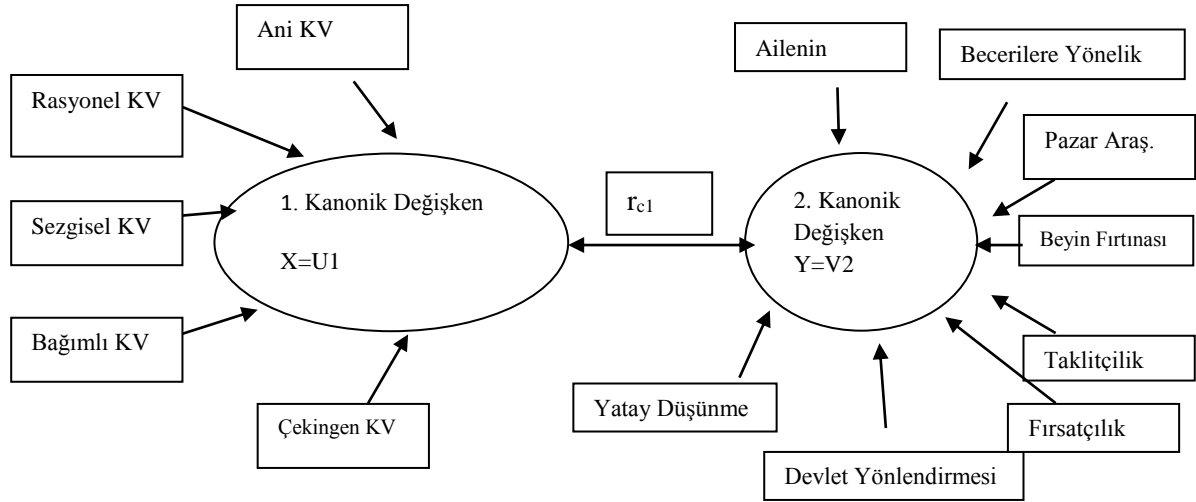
Ani KV

Rasyonel KV

Sezgisel KV

Bağımlı KV

Çekingen KV

1. Kanonik Değişken

X=U1

$r_{c1}$

2. Kanonik Değişken
Y=V2

Ailenin

Becerilere Yönelik

Pazar Araş.

Beyin Fırtınası

Taklitçilik

Fırsatçılık

Devlet Yönlendirmesi

Yatay Düşünme